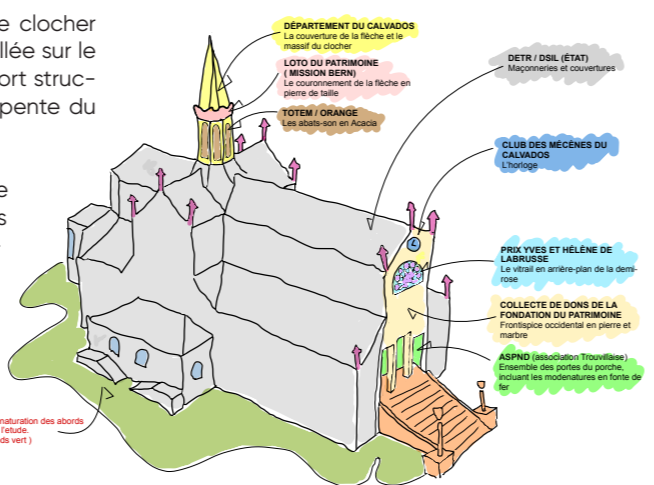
e clocher
llée sur le
ort struc-
pente du

e
s

DÉPARTEMENT DU CALVADOS
La couverture de la flèche et le massif du clocher

LOTO DU PATRIMOINE ( MISSION BERN)
Le couronnement de la flèche en pierre de taille

TOTEM / ORANGE
Les abats-son en Acacia

DETR / DSIL (ÉTAT)
Maçonneries et couvertures

CLUB DES MÉCÈNES DU CALVADOS
L'horloge

PRIX YVES ET HÉLÈNE DE LABRUSSE
Le vitrail en arrière-plan de la demi-rose

COLLECTE DE DONS DE LA FONDATION DU PATRIMOINE
Frontispice occidental en pierre et marbre

ASPND (association Trouvillaise)
Ensemble des portes du porche, incluant les modenatures en fonte de fer

naturation des abords
l'etude.
ds vert )